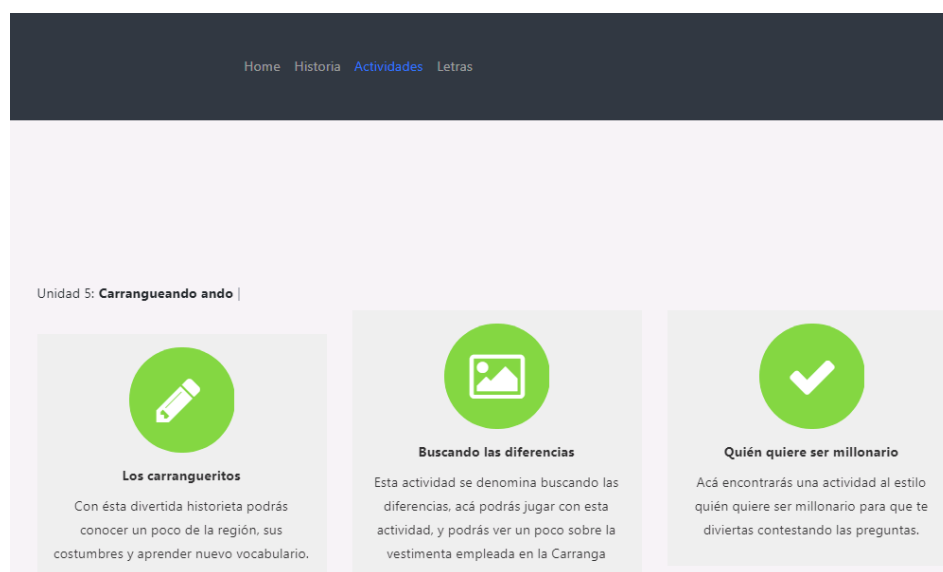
Home Historia Actividades Letras

Unidad 5: **Carrangueando ando** |

**Los carranguerítos**

Con ésta divertida historieta podrás conocer un poco de la región, sus costumbres y aprender nuevo vocabulario.

**Buscando las diferencias**

Esta actividad se denomina buscando las diferencias, acá podrás jugar con esta actividad, y podrás ver un poco sobre la vestimenta empleada en la Carranga

**Quién quiere ser millonario**

Acá encontrarás una actividad al estilo quién quiere ser millonario para que te diviertas contestando las preguntas.